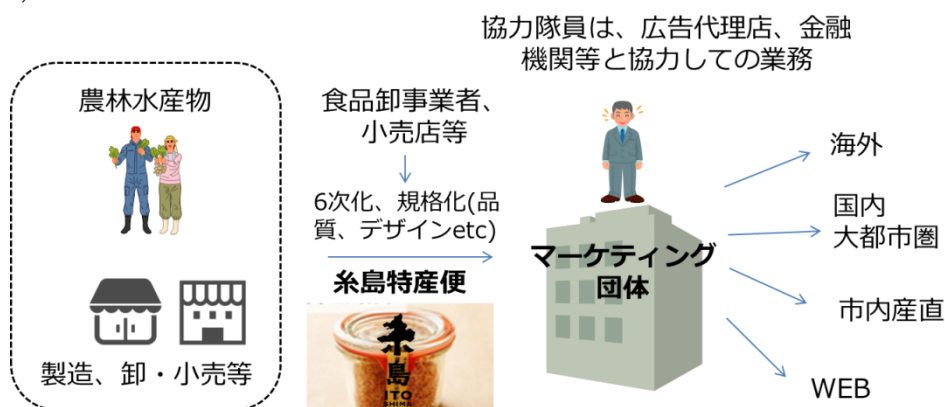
協力隊員は、広告代理店、金融機関等と協力しての業務

農林水産物

製造、卸・小売等

食品卸事業者、小売店等

6次化、規格化(品質、デザインetc)

糸島特産便

糸島
ITO SHIMA

マーケティング団体

海外

国内
大都市圏

市内産直

WEB